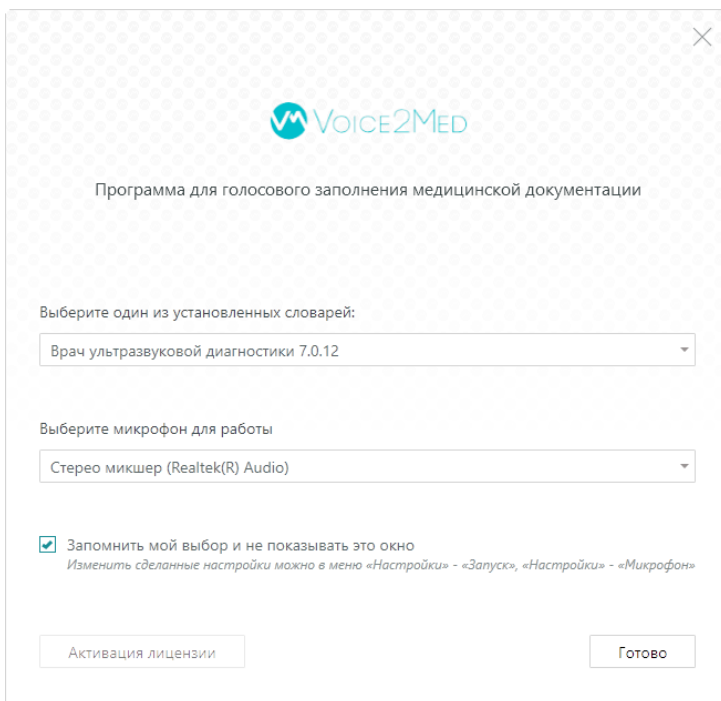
VOICE2MED

Программа для голосового заполнения медицинской документации

Выберите один из установленных словарей:

Врач ультразвуковой диагностики 7.0.12

Выберите микрофон для работы

Стерео микшер (Realtek(R) Audio)

Запомнить мой выбор и не показывать это окно
Изменить сделанные настройки можно в меню «Настройки» - «Запуск», «Настройки» - «Микрофон»

Активация лицензии

Готово